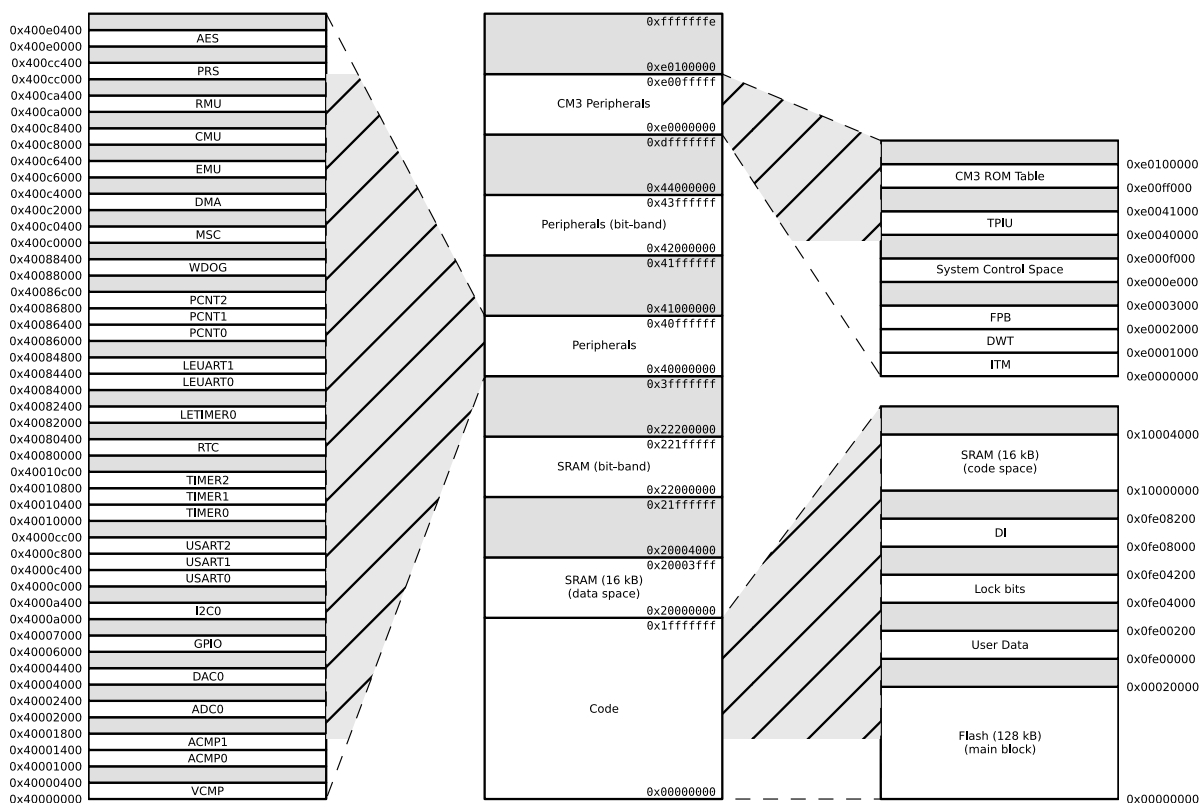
0x400e0400
0x400e0000
0x400cc400
0x400cc000
0x400ca400
0x400ca000
0x400c8400
0x400c8000
0x400c6400
0x400c6000
0x400c4000
0x400c2000
0x400c0400
0x400c0000
0x40088400
0x40088000
0x40086c00
0x40086800
0x40086400
0x40086000
0x40084800
0x40084400
0x40084000
0x40082400
0x40082000
0x40080400
0x40080000
0x40010c00
0x40010800
0x40010400
0x40010000
0x4000cc00
0x4000c800
0x4000c400
0x4000c000
0x4000a400
0x4000a000
0x40007000
0x40006000
0x40004400
0x40004000
0x40002400
0x40002000
0x40001800
0x40001400
0x40001000
0x40000400
0x40000000

AES
PRS
RMU
CMU
EMU
DMA
MSC
WDOG
PCNT2
PCNT1
PCNT0
LEUART1
LEUART0
LETIMER0
RTC
TIMER2
TIMER1
TIMER0
USART2
USART1
USART0
I2C0
GPIO
DAC0
ADC0
ACMP1
ACMP0
VCMP

0xfffffffe
0xe0100000
0xe00fffff
CM3 Peripherals
0xe0000000
0xdfffffff
0x44000000
0x43ffffff
Peripherals (bit-band)
0x42000000
0x41ffffff
0x41000000
0x40ffffff
Peripherals
0x40000000
0x3fffffff
0x22200000
0x221fffff
SRAM (bit-band)
0x22000000
0x21ffffff
0x20004000
0x20003fff
SRAM (16 kB)
(data space)
0x20000000
0x1fffffff
Code
0x00000000

CM3 ROM Table
TPIU
System Control Space
FPB
DWT
ITM

0xe0100000
0xe00ff000
0xe0041000
0xe0040000
0xe000f000
0xe000e000
0xe0003000
0xe0002000
0xe0001000
0xe0000000

SRAM (16 kB)
(code space)
DI
Lock bits
User Data
Flash (128 kB)
(main block)

0x10004000
0x10000000
0x0fe08200
0x0fe08000
0x0fe04200
0x0fe04000
0x0fe00200
0x0fe00000
0x00020000
0x00000000